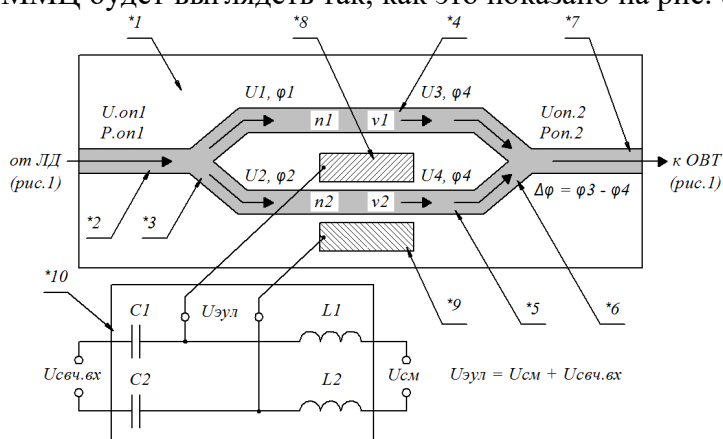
ММЦ будет выглядеть так, как это показано на рис.

*1
*8
*4
*7
U1, φ1
U3, φ4
U.on1
P.on1
n1
v1
Uon.2
Pon.2
от ЛД
(рис.1)
к ОВТ
(рис.1)
U2, φ2
U4, φ4
$\Delta\varphi = \varphi 3 - \varphi 4$
*2
*3
n2
v2
*9
*5
*6
*10
C1
Uэул
L1
Uсвч.вх
Uсм
Uэул = Uсм + Uсвч.вх
C2
L2